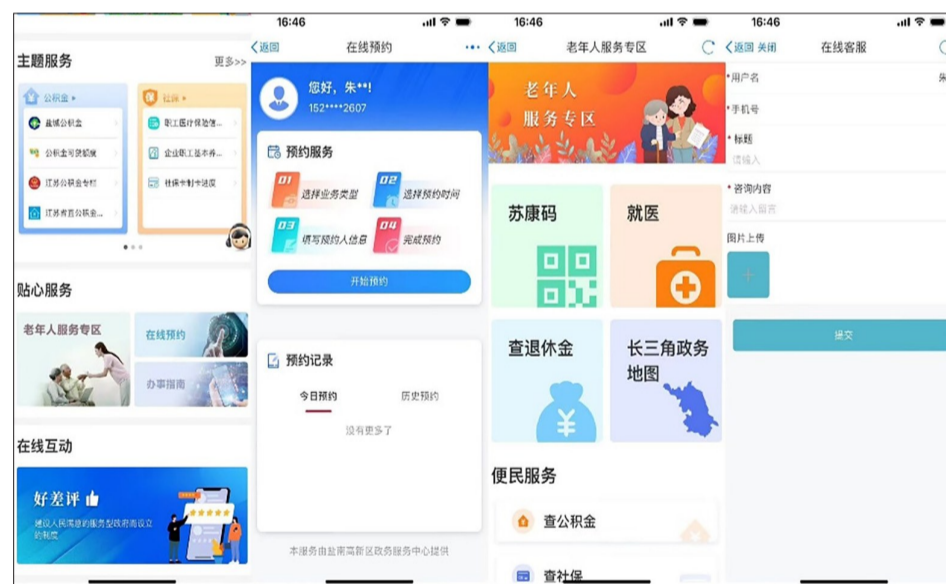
主题服务
更多>>
公积金
盐城公积金
公积金贷款额度
江苏公积金专栏
江苏省直公积金
社保
职工医疗保险缴
企业职工基本养
社保卡时间查询
贴心服务
老年人服务专区
在线预约
办事指南
在线互动
好差评
建设人民满意的服务型政府而设立的制度

16:46
返回
在线预约
您好，朱**!
152****2607
预约服务
01 选择业务类型
02 选择预约时间
03 填写预约人信息
04 完成预约
开始预约
预约记录
今日预约
历史预约
没有更多了
本服务由盐南高新区政务服务中心提供

16:46
返回
老年人服务专区
老年人服务专区
苏康码
就医
查退休金
长三角政务地图
便民服务
查公积金
查社保

16:46
返回 关闭
在线客服
*用户名
朱
*手机号
*标题
请输入
*咨询内容
请输入留言
图片上传
提交